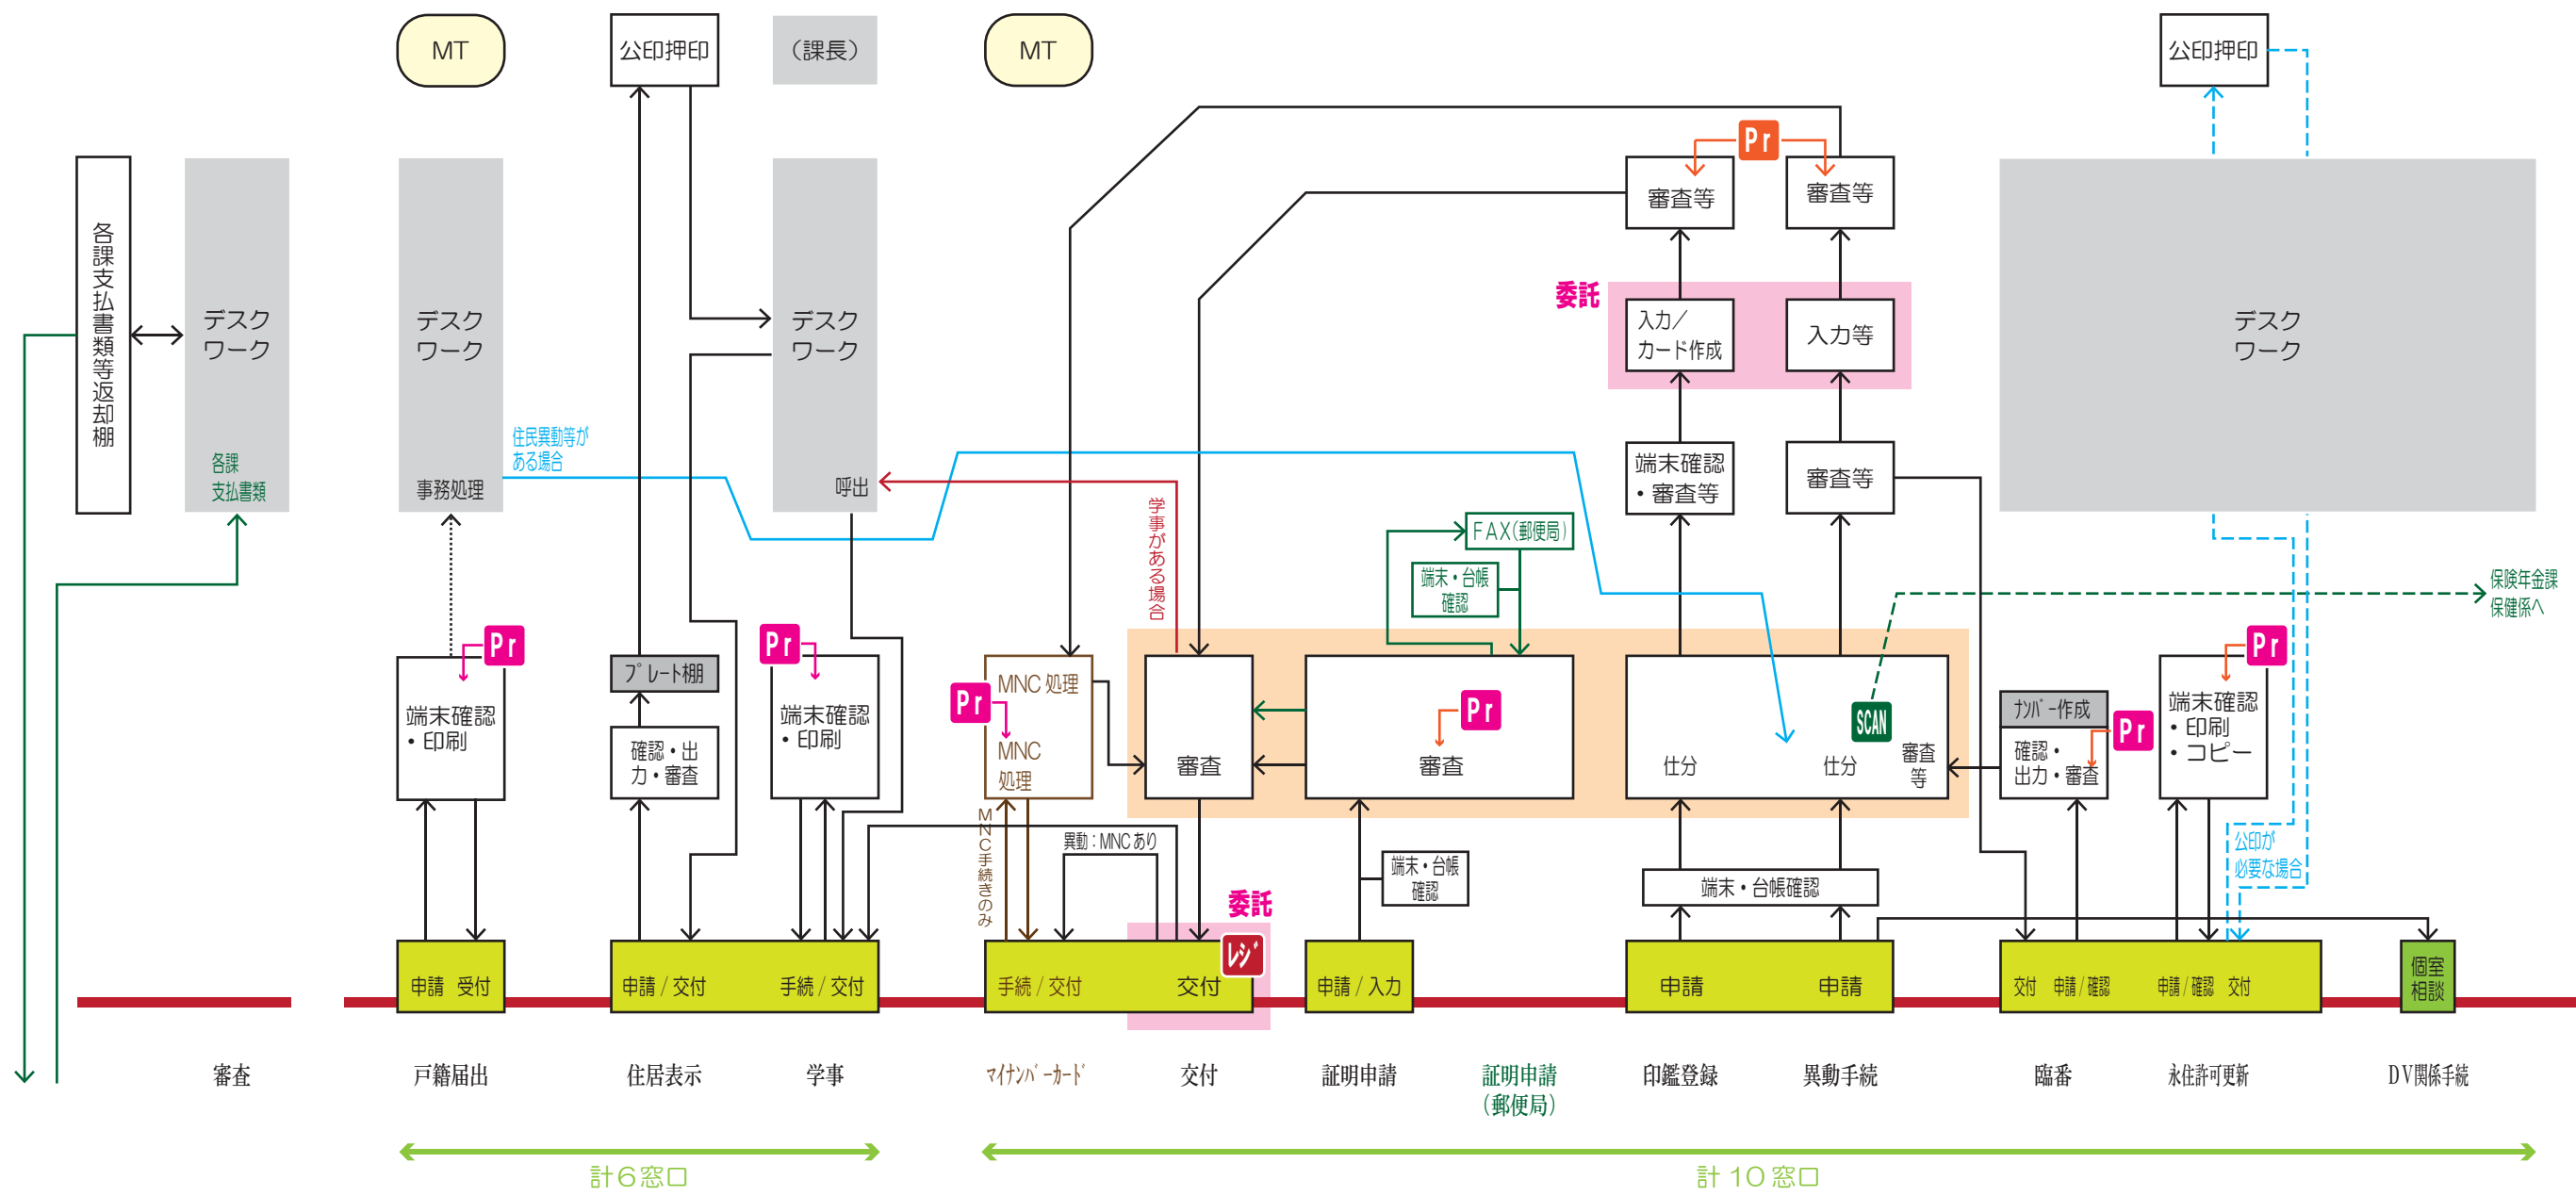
MT

公印押印

（課長）

MT

公印押印

各課支払書類等返却棚

デスクワーク

各課支払書類

デスクワーク

事務処理

住民異動等がある場合

デスクワーク

呼出

Pr

審査等

審査等

委託

入力／カード作成

入力等

端末確認・審査等

審査等

デスクワーク

学事がある場合

FAX(郵便局)

端末・台帳確認

保険年金課保健係へ

Pr

端末確認・印刷

プレート棚

確認・出力・審査

Pr

端末確認・印刷

MNC処理

Pr

MNC処理

審査

Pr

審査

仕分

仕分

SCAN

審査等

ナンバー作成

確認・出力・審査

Pr

Pr

端末確認・印刷・コピー

MNC手続きのみ

異動：MNCあり

端末・台帳確認

端末・台帳確認

公印が必要な場合

委託

申請　受付

申請／交付

手続／交付

手続／交付

交付

レジ

申請／入力

申請

申請

交付　申請／確認

申請／確認　交付

個室相談

審査

戸籍届出

住居表示

学事

マイナンバーカード

交付

証明申請

証明申請（郵便局）

印鑑登録

異動手続

臨番

永住許可更新

DV関係手続

計６窓口

計１０窓口